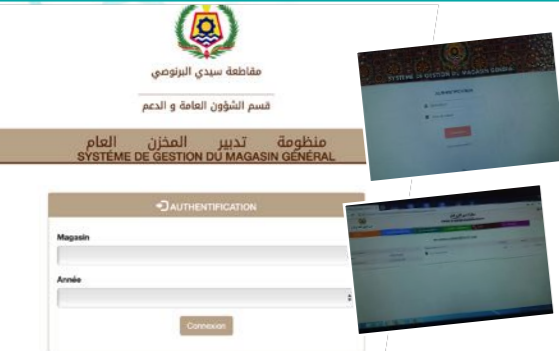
مقاطعة سيدي البرنوصي

قسم الشؤون العامة و الدعم

منظومة تدبير المخزن العام
SYSTÈME DE GESTION DU MAGASIN GÉNÉRAL

AUTHENTIFICATION

Magasin

Année

Connexion

SYSTÈME DE GESTION DU MAGASIN GÉNÉRAL

AUTHENTIFICATION

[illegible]